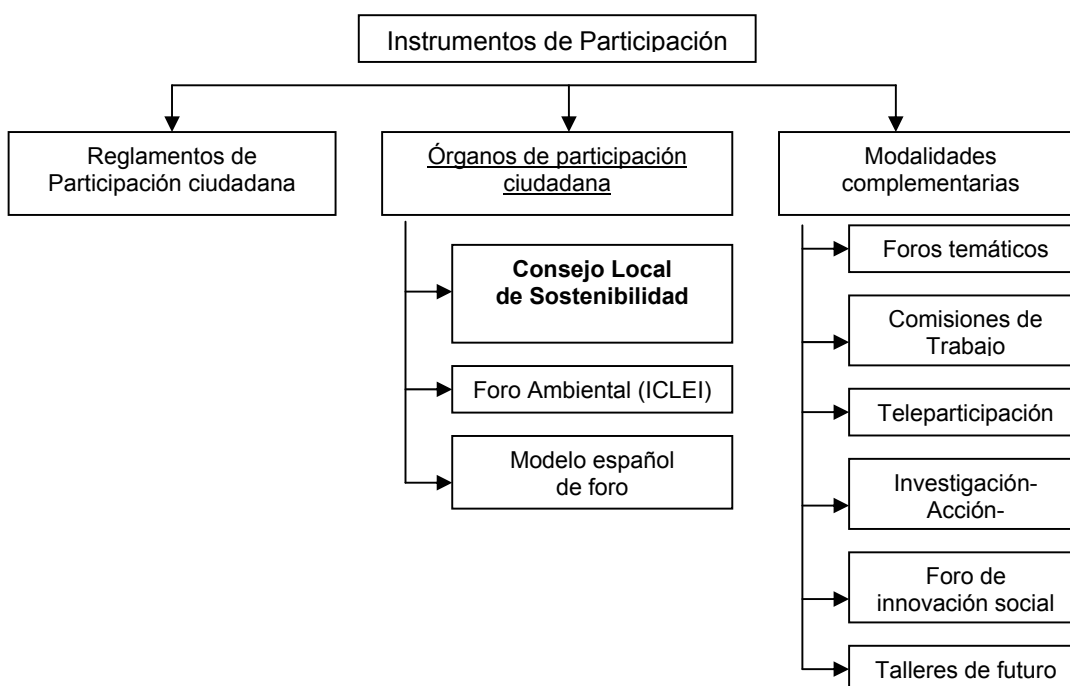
Instrumentos de Participación

Reglamentos de Participación ciudadana

Órganos de participación ciudadana

Modalidades complementarias

**Consejo Local de Sostenibilidad**

Foro Ambiental (ICLEI)

Modelo español de foro

Foros temáticos

Comisiones de Trabajo

Teleparticipación

Investigación-Acción-

Foro de innovación social

Talleres de futuro